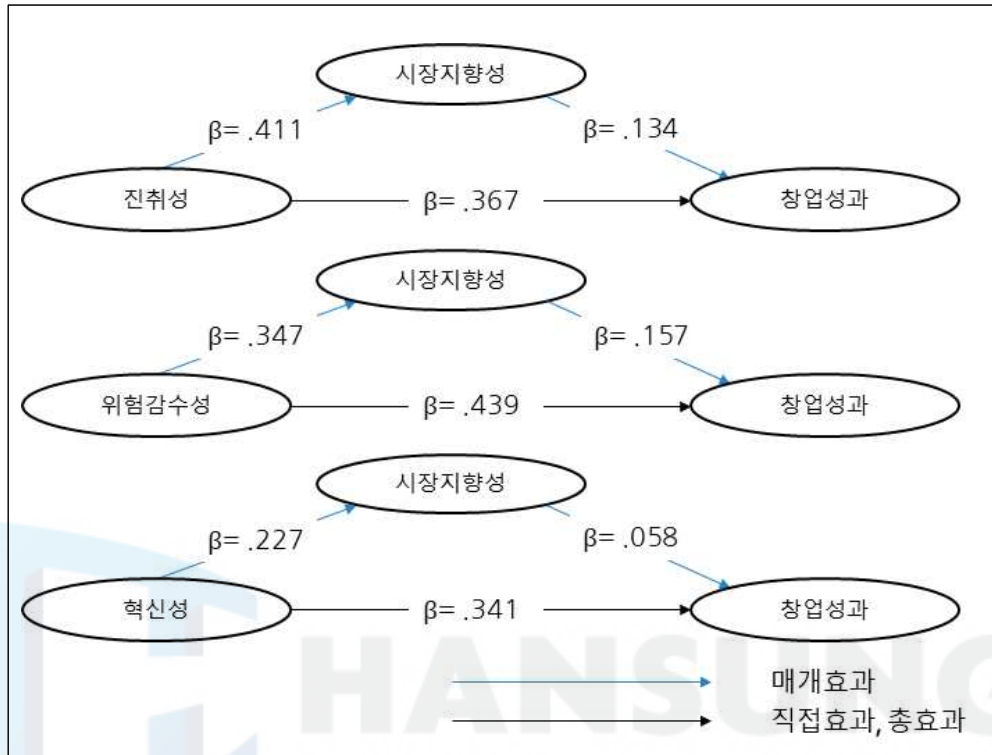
시장지향성

β= .411

β= .134

진취성

β= .367

창업성과

시장지향성

β= .347

β= .157

위험감수성

β= .439

창업성과

시장지향성

β= .227

β= .058

혁신성

β= .341

창업성과

HANSUNG

매개효과

직접효과, 총효과